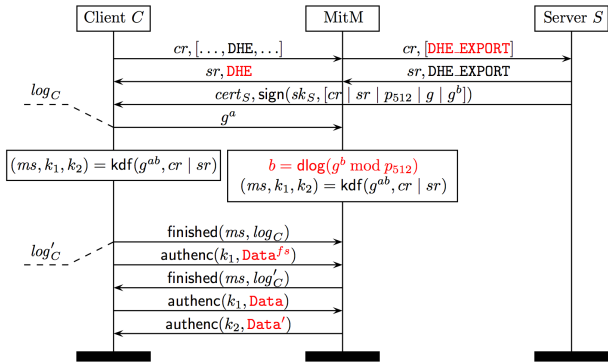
Client $C$

MitM

Server $S$

$cr, [\ldots, \mathtt{DHE}, \ldots]$

$cr, [\mathtt{DHE\_EXPORT}]$

$sr, \mathtt{DHE}$

$sr, \mathtt{DHE\_EXPORT}$

$log_C$

$cert_S, \mathsf{sign}(sk_S, [cr \mid sr \mid p_{512} \mid g \mid g^b])$

$g^a$

$(ms, k_1, k_2) = \mathsf{kdf}(g^{ab}, cr \mid sr)$

$b = \mathsf{dlog}(g^b \bmod p_{512})$
$(ms, k_1, k_2) = \mathsf{kdf}(g^{ab}, cr \mid sr)$

$\mathsf{finished}(ms, log_C)$

$log'_C$

$\mathsf{authenc}(k_1, \mathtt{Data}^{fs})$

$\mathsf{finished}(ms, log'_C)$

$\mathsf{authenc}(k_1, \mathtt{Data})$

$\mathsf{authenc}(k_2, \mathtt{Data}')$